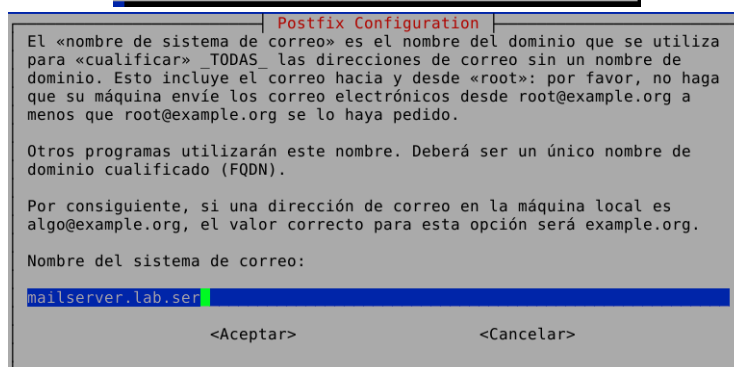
Postfix Configuration

El «nombre de sistema de correo» es el nombre del dominio que se utiliza para «cualificar» _TODAS_ las direcciones de correo sin un nombre de dominio. Esto incluye el correo hacia y desde «root»: por favor, no haga que su máquina envíe los correo electrónicos desde root@example.org a menos que root@example.org se lo haya pedido.

Otros programas utilizarán este nombre. Deberá ser un único nombre de dominio cualificado (FQDN).

Por consiguiente, si una dirección de correo en la máquina local es algo@example.org, el valor correcto para esta opción será example.org.

Nombre del sistema de correo:

mailserver.lab.ser

<Aceptar> <Cancelar>